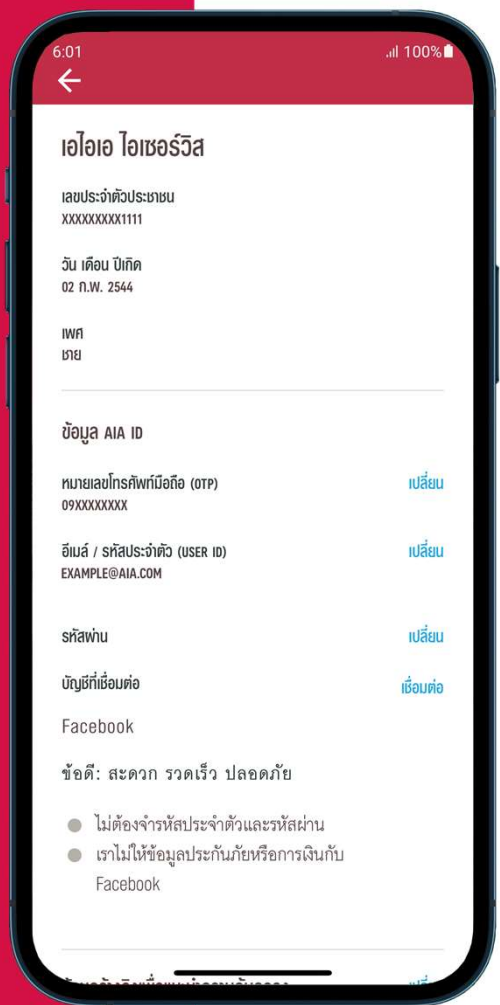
6:01
100%

เอไอเอ ไอเซอร์วิส

เลขประจำตัวประชาชน
XXXXXXXXX1111

วัน เดือน ปีเกิด
02 ก.พ. 2544

เพศ
ชาย

ข้อมูล AIA ID

หมายเลขโทรศัพท์มือถือ (OTP)
09XXXXXXXX
เปลี่ยน

อีเมล์ / รหัสประจำตัว (USER ID)
EXAMPLE@AIA.COM
เปลี่ยน

รหัสผ่าน
เปลี่ยน

บัญชีที่เชื่อมต่อ
เชื่อมต่อ

Facebook

ข้อดี: สะดวก รวดเร็ว ปลอดภัย

ไม่ต้องจำรหัสประจำตัวและรหัสผ่าน
เราไม่ให้ข้อมูลประกันภัยหรือการเงินกับ Facebook

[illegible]